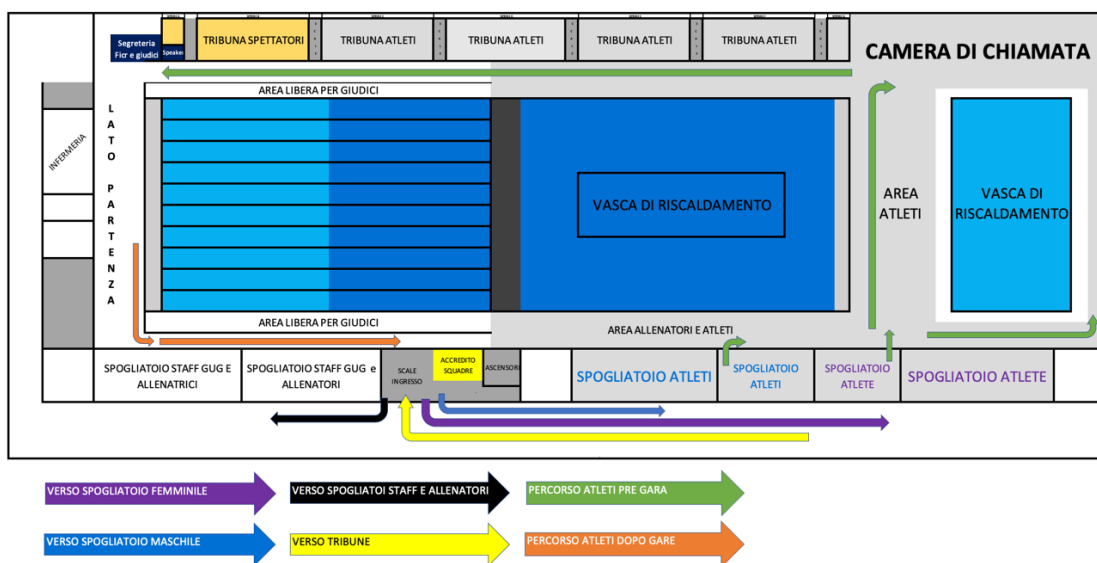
Segreteria Ficr e giudici

Speaker

TRIBUNA SPETTATORI

TRIBUNA ATLETI

TRIBUNA ATLETI

TRIBUNA ATLETI

TRIBUNA ATLETI

CAMERA DI CHIAMATA

AREA LIBERA PER GIUDICI

INFERMERIA

LATO PARTENZA

VASCA DI RISCALDAMENTO

AREA ATLETI

VASCA DI RISCALDAMENTO

AREA LIBERA PER GIUDICI

AREA ALLENATORI E ATLETI

SPOGLIATOIO STAFF GUG E ALLENATRICI

SPOGLIATOIO STAFF GUG e ALLENATORI

SCALE INGRESSO

ACCREDITO SQUADRE

ASCENSORI

SPOGLIATOIO ATLETI

SPOGLIATOIO ATLETI

SPOGLIATOIO ATLETE

SPOGLIATOIO ATLETE

VERSO SPOGLIATOIO FEMMINILE

VERSO SPOGLIATOI STAFF E ALLENATORI

PERCORSO ATLETI PRE GARA

VERSO SPOGLIATOIO MASCHILE

VERSO TRIBUNE

PERCORSO ATLETI DOPO GARE